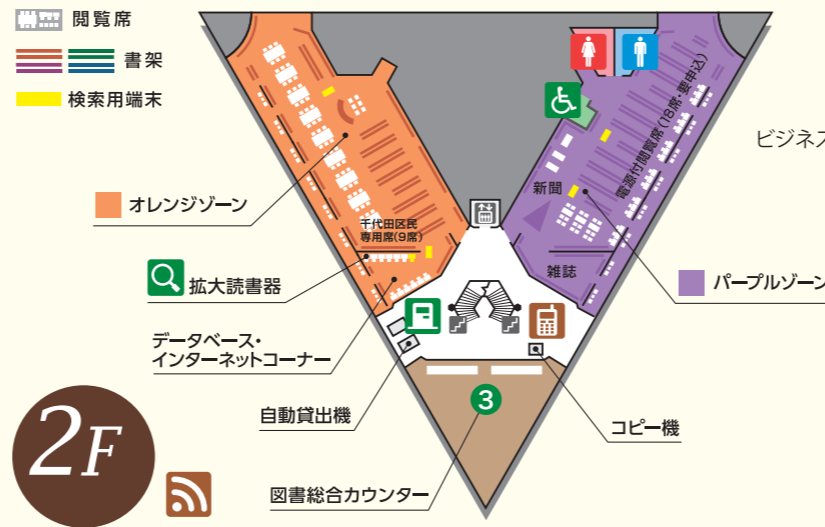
閲覧席

書架

検索用端末

オレンジゾーン

拡大読書器

データベース・
インターネットコーナー

自動貸出機

図書総合カウンター

千代田区民
専用席(9席)

新聞

電源付閲覧席(18席・要申込)

雑誌

ビジネス

パープルゾーン

コピー機

3

2F